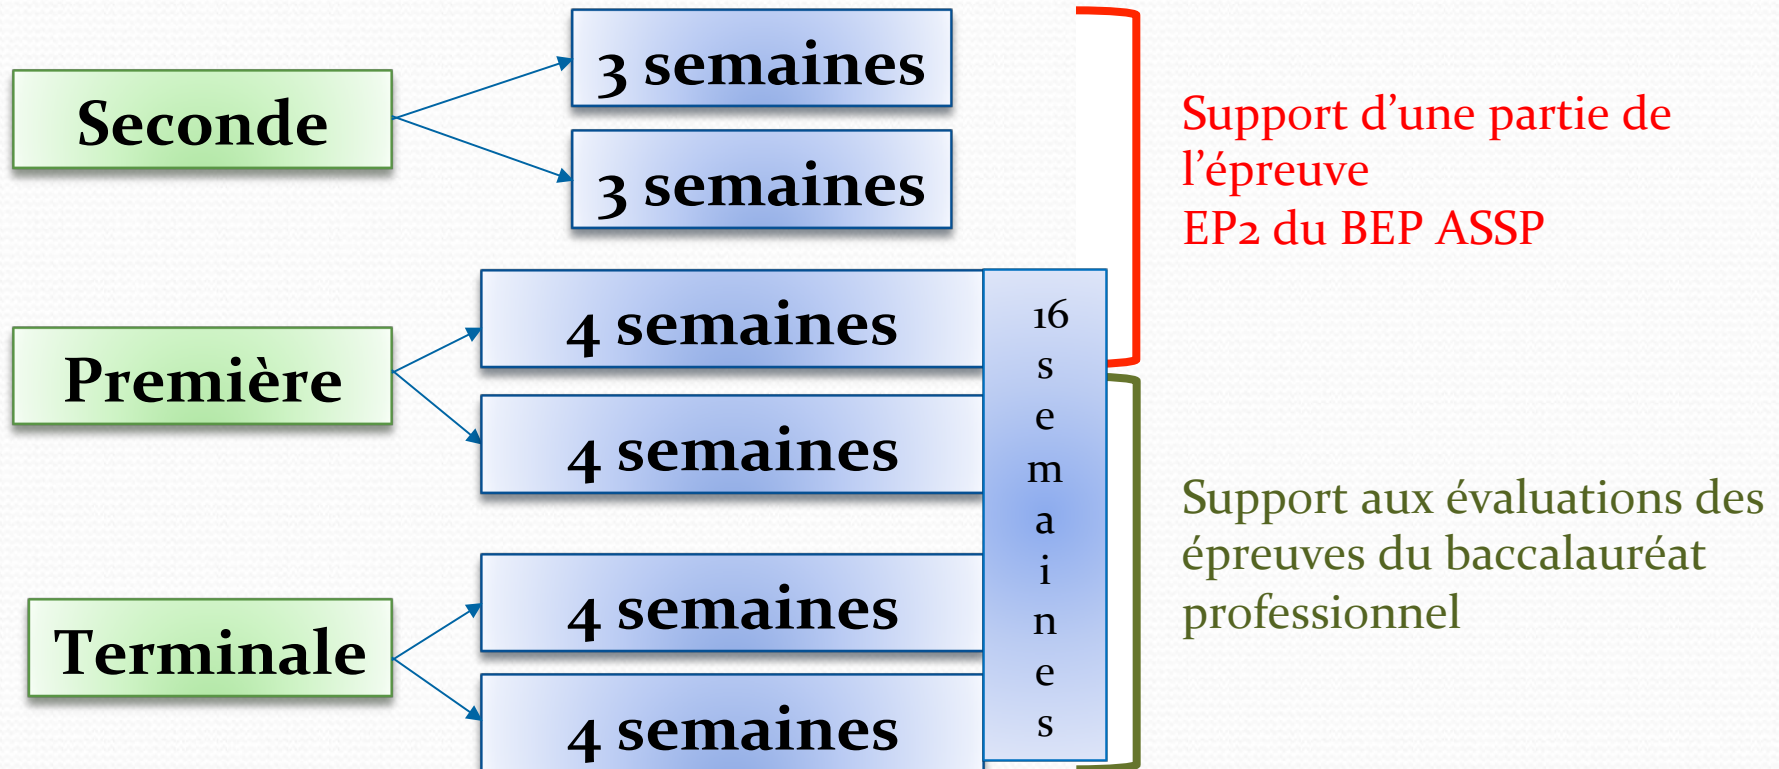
Seconde

3 semaines

3 semaines

Première

4 semaines

4 semaines

Terminale

4 semaines

4 semaines

16 semaines

Support d’une partie de l’épreuve EP2 du BEP ASSP

Support aux évaluations des épreuves du baccalauréat professionnel